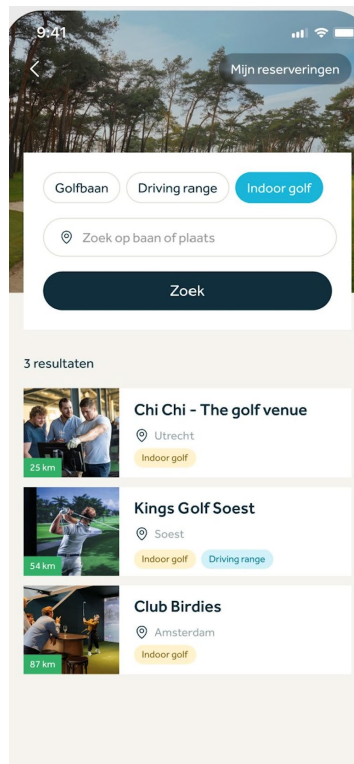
9:41

Mijn reserveringen

Golfbaan
Driving range
Indoor golf

Zoek op baan of plaats

Zoek

3 resultaten

25 km
Chi Chi - The golf venue
Utrecht
Indoor golf

54 km
Kings Golf Soest
Soest
Indoor golf
Driving range

87 km
Club Birdies
Amsterdam
Indoor golf